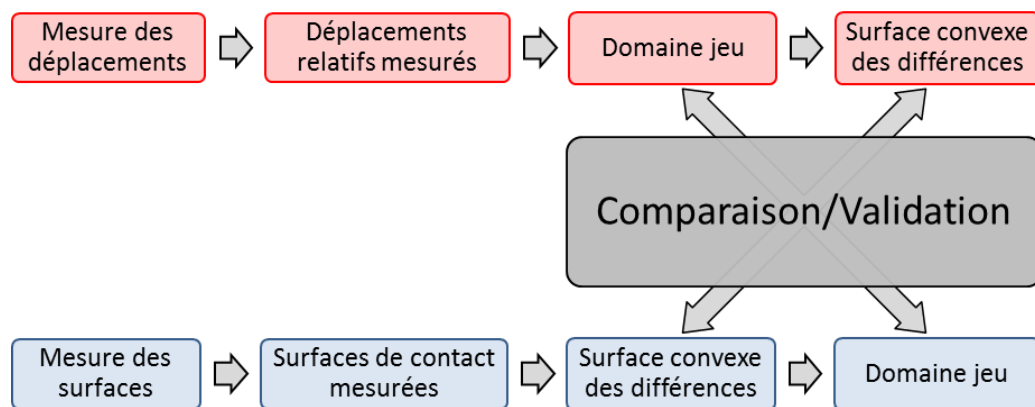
Mesure des déplacements

Déplacements relatifs mesurés

Domaine jeu

Surface convexe des différences

Comparaison/Validation

Mesure des surfaces

Surfaces de contact mesurées

Surface convexe des différences

Domaine jeu